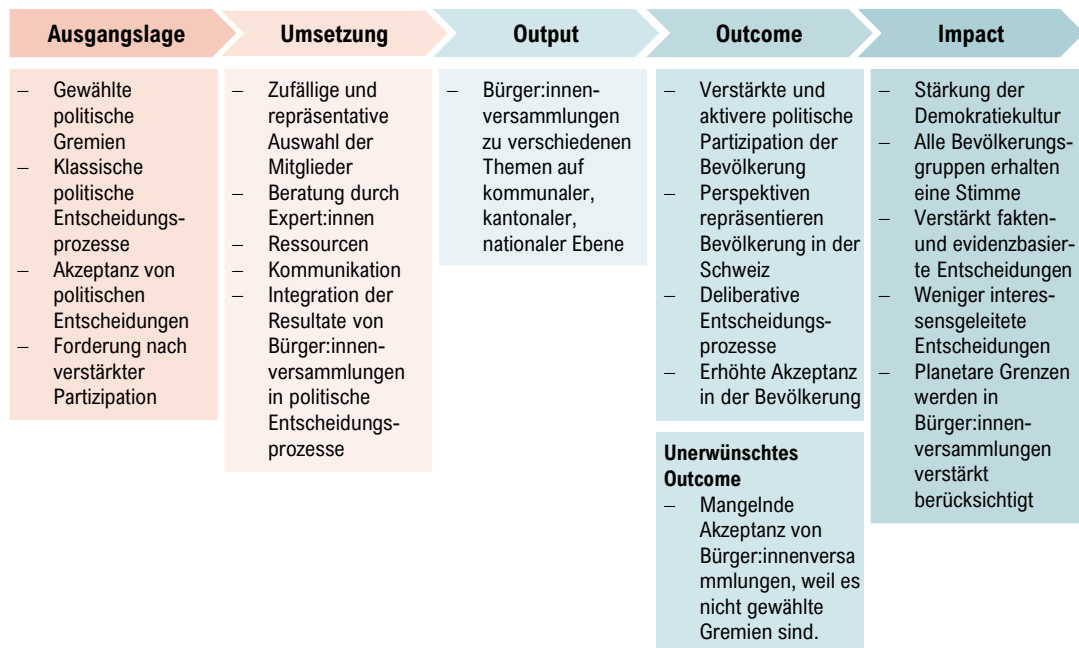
Ausgangslage

– Gewählte politische Gremien
– Klassische politische Entscheidungsprozesse
– Akzeptanz von politischen Entscheidungen
– Forderung nach verstärkter Partizipation

Umsetzung

– Zufällige und repräsentative Auswahl der Mitglieder
– Beratung durch Expert:innen
– Ressourcen
– Kommunikation
– Integration der Resultate von Bürger:innenversammlungen in politische Entscheidungsprozesse

Output

– Bürger:innenversammlungen zu verschiedenen Themen auf kommunaler, kantonaler, nationaler Ebene

Outcome

– Verstärkte und aktivere politische Partizipation der Bevölkerung
– Perspektiven repräsentieren Bevölkerung in der Schweiz
– Deliberative Entscheidungsprozesse
– Erhöhte Akzeptanz in der Bevölkerung

Unerwünschtes Outcome
– Mangelnde Akzeptanz von Bürger:innenversammlungen, weil es nicht gewählte Gremien sind.

Impact

– Stärkung der Demokratiekultur
– Alle Bevölkerungsgruppen erhalten eine Stimme
– Verstärkt fakten- und evidenzbasierte Entscheidungen
– Weniger interessensgeleitete Entscheidungen
– Planetare Grenzen werden in Bürger:innenversammlungen verstärkt berücksichtigt